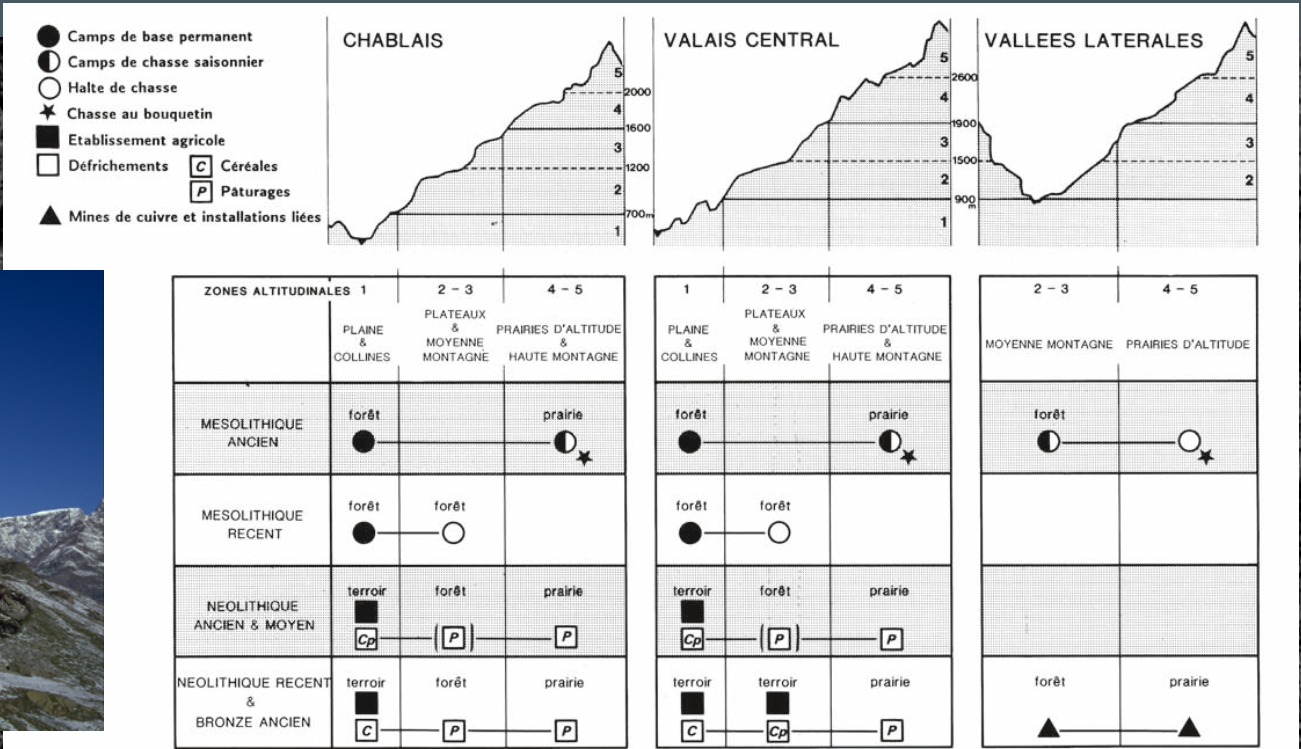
● Camps de base permanent
◐ Camps de chasse saisonnier
○ Halte de chasse
★ Chasse au bouquetin
■ Etablissement agricole
□ Défrichements C Céréales
P Pâturages
▲ Mines de cuivre et installations liées

CHABLAIS
5
2000
4
1600
3
1200
2
700m
1

VALAIS CENTRAL
5
2600
4
1900
3
1500
2
900m
1

VALLEES LATERALES
5
4
3
2

| ZONES ALTITUDINALES | 1 | 2 - 3 | 4 - 5 |
|---|---|---|---|
| | PLAINE & COLLINES | PLATEAUX & MOYENNE MONTAGNE | PRAIRIES D'ALTITUDE & HAUTE MONTAGNE |
| MESOLITHIQUE ANCIEN | forêt | | prairie |
| MESOLITHIQUE RECENT | forêt | forêt | |
| NEOLITHIQUE ANCIEN & MOYEN | terroir Cp | forêt (P) | prairie P |
| NEOLITHIQUE RECENT & BRONZE ANCIEN | terroir C | forêt P | prairie P |

| 1 | 2 - 3 | 4 - 5 |
|---|---|---|
| PLAINE & COLLINES | PLATEAUX & MOYENNE MONTAGNE | PRAIRIES D'ALTITUDE & HAUTE MONTAGNE |
| forêt | | prairie |
| forêt | forêt | |
| terroir Cp | forêt (P) | prairie P |
| terroir C | terroir Cp | prairie P |

| 2 - 3 | 4 - 5 |
|---|---|
| MOYENNE MONTAGNE | PRAIRIES D'ALTITUDE |
| forêt | |
| | |
| | |
| forêt | prairie |